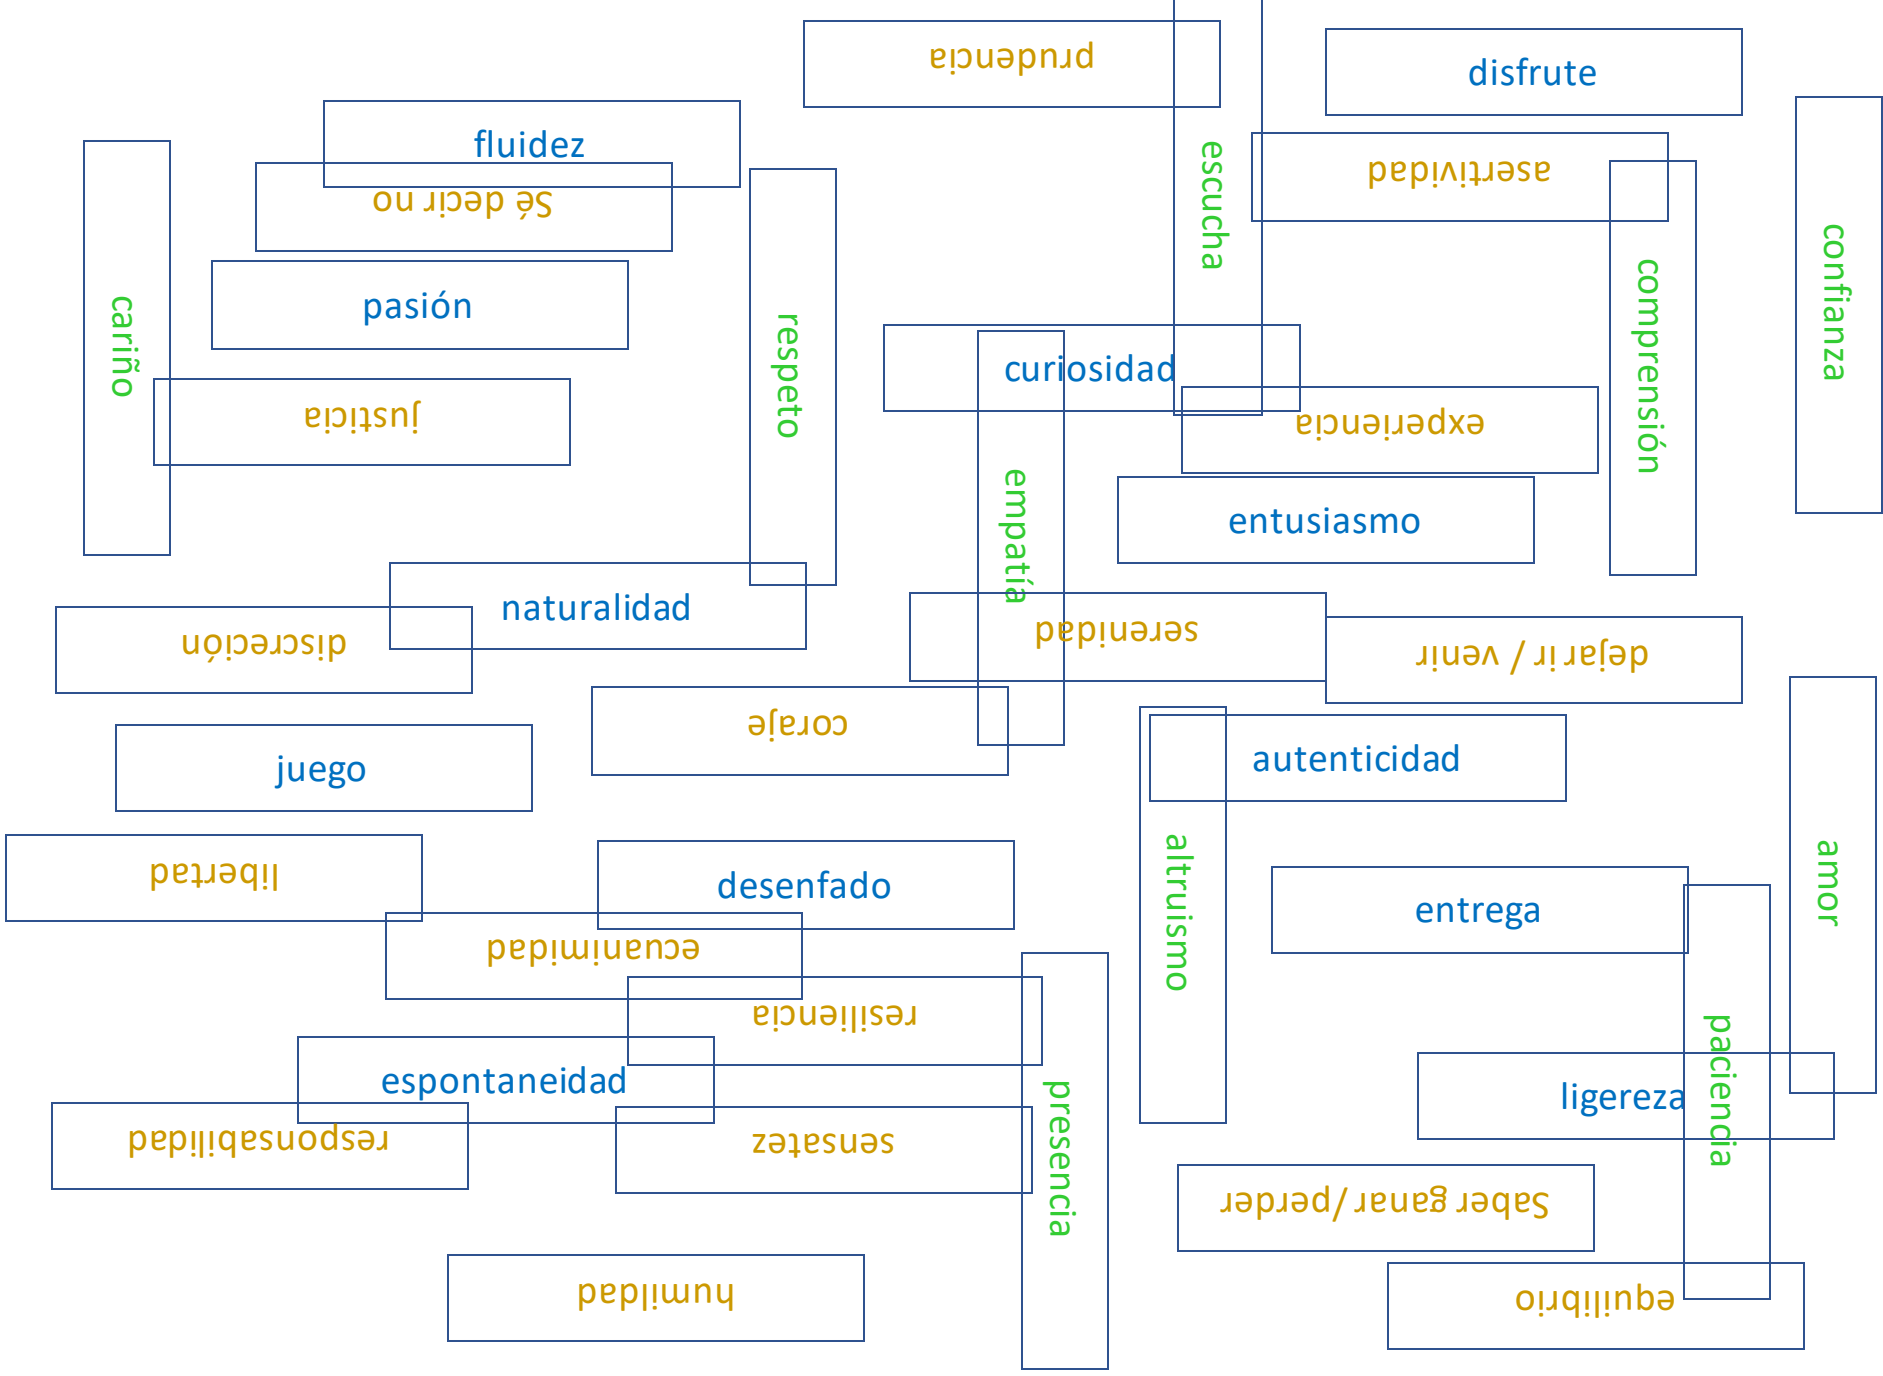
prudencia

disfrute

fluidez

Sé decir no

asertividad

escucha

cariño

pasión

respeto

comprensión

confianza

curiosidad

justicia

experiencia

empatía

entusiasmo

naturalidad

discreción

serenidad

dejar ir / venir

coraje

juego

autenticidad

altruismo

amor

libertad

desenfado

entrega

ecuanimidad

resiliencia

paciencia

espontaneidad

ligereza

responsabilidad

sensatez

presencia

Saber ganar/perder

humildad

equilibrio